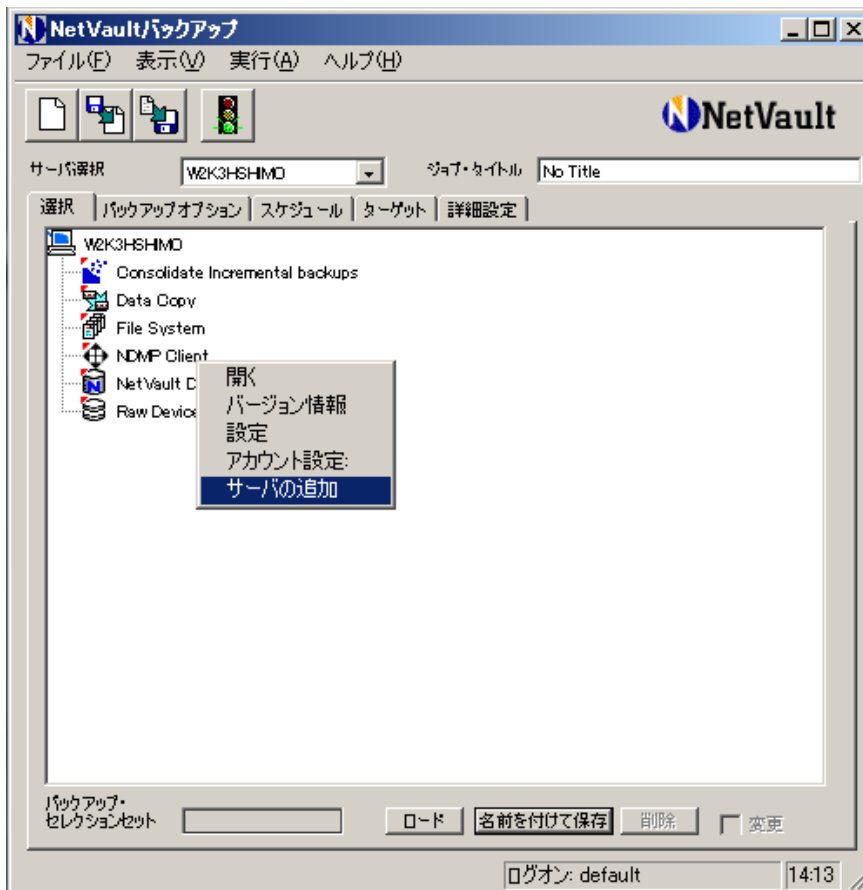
NetVaultバックアップ

ファイル(F) 表示(V) 実行(A) ヘルプ(H)

NetVault

サーバ選択 W2K3HSHIMO ジョブ・タイトル No Title

選択 | バックアップオプション | スケジュール | ターゲット | 詳細設定

W2K3HSHIMO
Consolidate Incremental backups
Data Copy
File System
NDMP Client
NetVault D
Raw Device

開く
バージョン情報
設定
アカウント設定:
サーバの追加

バックアップ・セレクションセット ロード 名前を付けて保存 削除 変更

ログオン: default 14:13